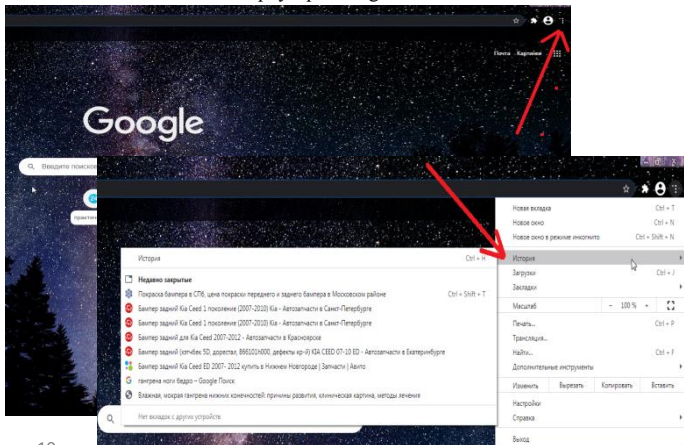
Почта Картинки

Google

Введите поисков

История Ctrl + H

Недавно закрытые

Покраска бампера в СПб, цена покраски переднего и заднего бампера в Московском районе Ctrl + Shift + T

Бампер задний Kia Ceed 1 поколение (2007-2010) Kia - Автозапчасти в Санкт-Петербурге

Бампер задний Kia Ceed 1 поколение (2007-2010) Kia - Автозапчасти в Санкт-Петербурге

Бампер задний для Kia Ceed 2007-2012 - Автозапчасти в Красноярске

Бампер задний (хэтчбек 5D, дорестал, 866101H000, дефекты кр-я) KIA CEED 07-10 ED - Автозапчасти в Екатеринбурге

Бампер задний Kia Ceed ED 2007- 2012 купить в Нижнем Новгороде | Запчасти | Авито

гангрена ноги бедро – Google Поиск

Влажная, мокрая гангрена нижних конечностей: причины развития, клиническая картина, методы лечения

Нет вкладок с других устройств.

Новая вкладка Ctrl + T
Новое окно Ctrl + N
Новое окно в режиме инкогнито Ctrl + Shift + N
История
Загрузки Ctrl + J
Закладки
Масштаб - 100 % +
Печать... Ctrl + P
Трансляция...
Найти... Ctrl + F
Дополнительные инструменты
Изменить Вырезать Копировать Вставить
Настройки
Справка
Выход

10